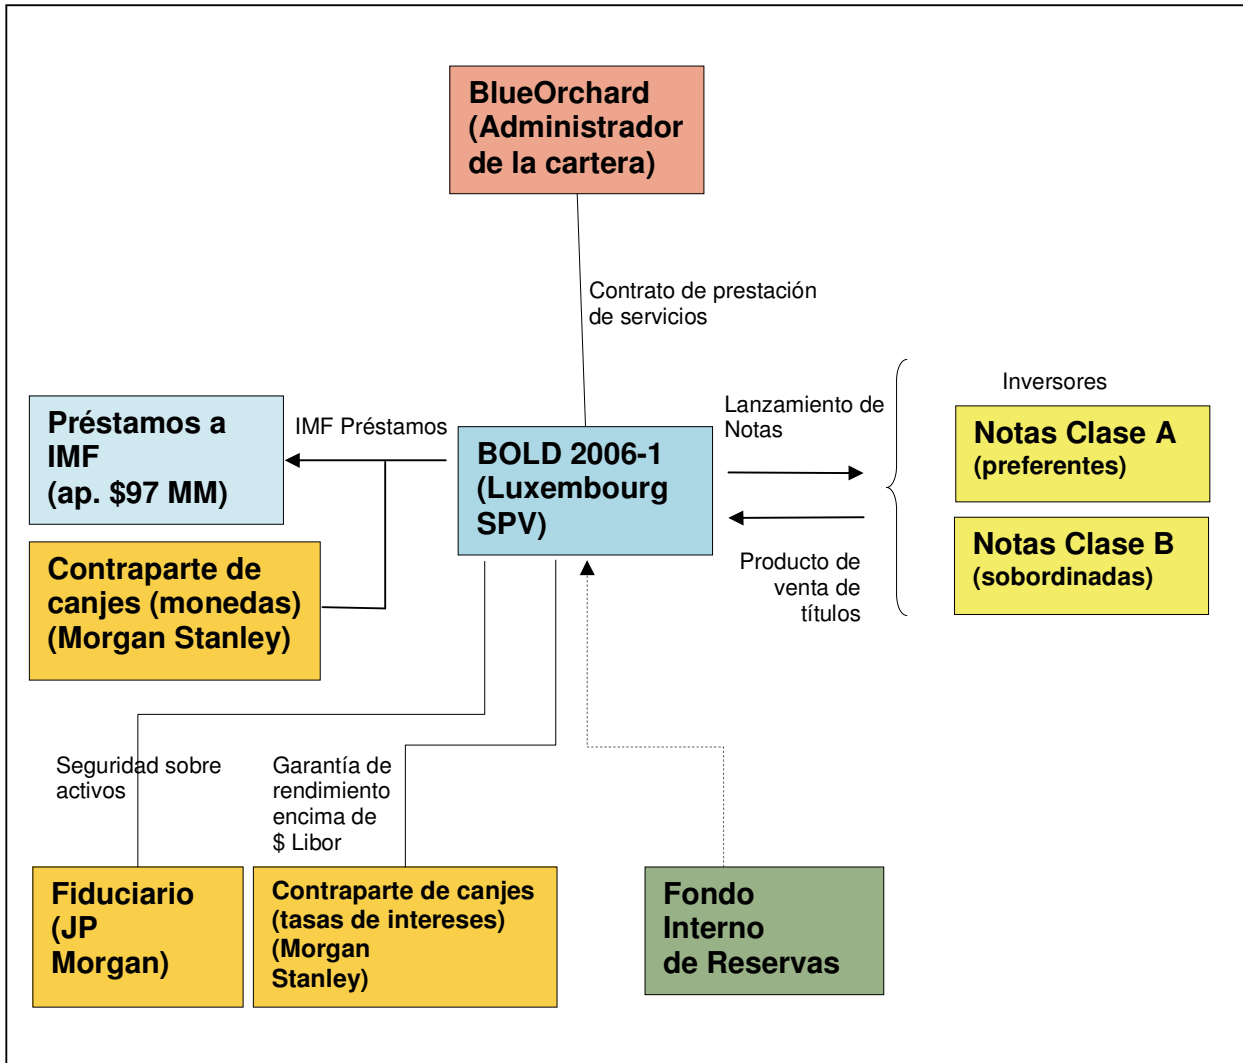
BlueOrchard (Administrador de la cartera)

Contrato de prestación de servicios

Préstamos a IMF (ap. $97 MM)

IMF Préstamos

BOLD 2006-1 (Luxembourg SPV)

Lanzamiento de Notas

Inversores

Notas Clase A (preferentes)

Notas Clase B (sobordinadas)

Producto de venta de títulos

Contraparte de canjes (monedas) (Morgan Stanley)

Seguridad sobre activos

Garantía de rendimiento encima de $ Libor

Fiduciario (JP Morgan)

Contraparte de canjes (tasas de intereses) (Morgan Stanley)

Fondo Interno de Reservas